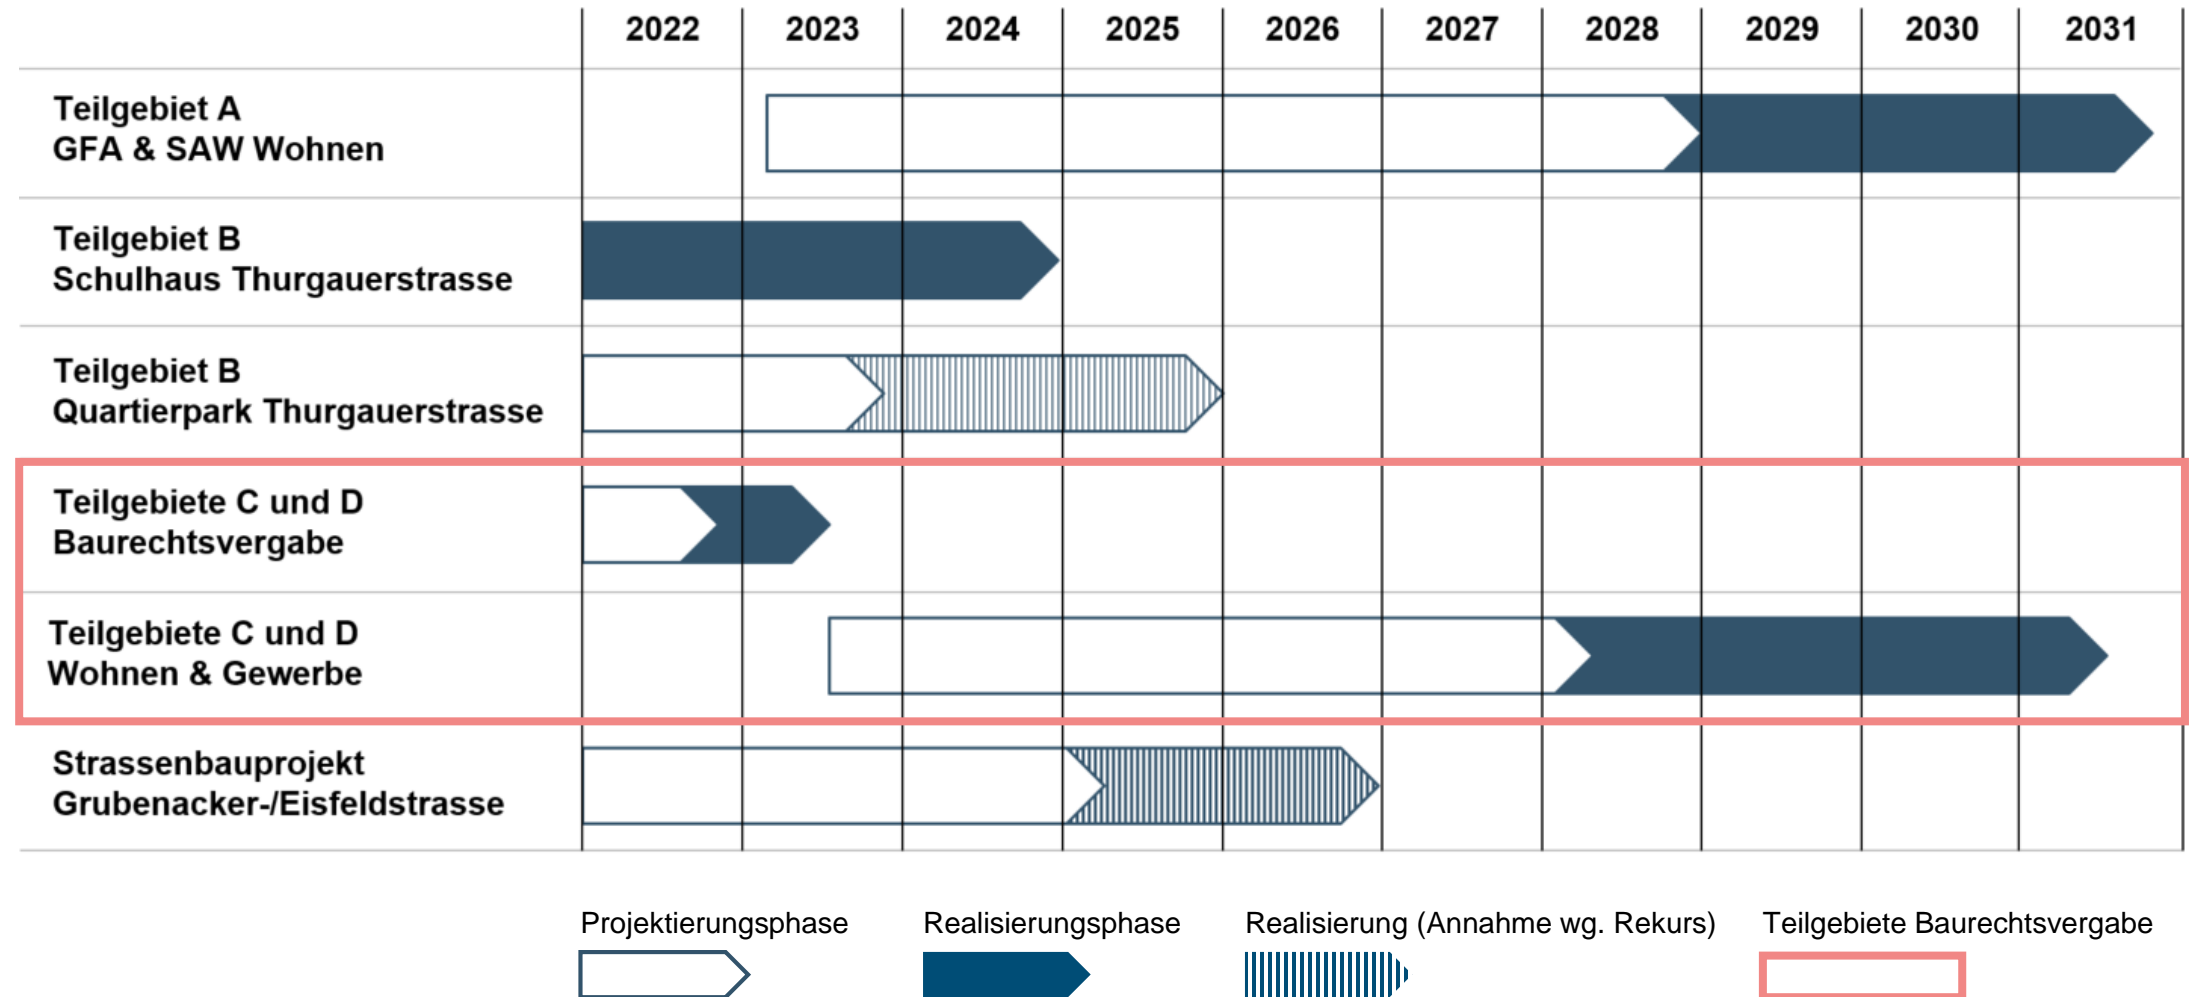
| | 2022 | 2023 | 2024 | 2025 | 2026 | 2027 | 2028 | 2029 | 2030 | 2031 |
|---|---|---|---|---|---|---|---|---|---|---|
| Teilgebiet A GFA & SAW Wohnen | | | | | | | | | | |
| Teilgebiet B Schulhaus Thurgauerstrasse | | | | | | | | | | |
| Teilgebiet B Quartierpark Thurgauerstrasse | | | | | | | | | | |
| Teilgebiete C und D Baurechtsvergabe | | | | | | | | | | |
| Teilgebiete C und D Wohnen & Gewerbe | | | | | | | | | | |
| Strassenbauprojekt Grubenacker-/Eisfeldstrasse | | | | | | | | | | |

Projektierungsphase

Realisierungsphase

Realisierung (Annahme wg. Rekurs)

Teilgebiete Baurechtsvergabe